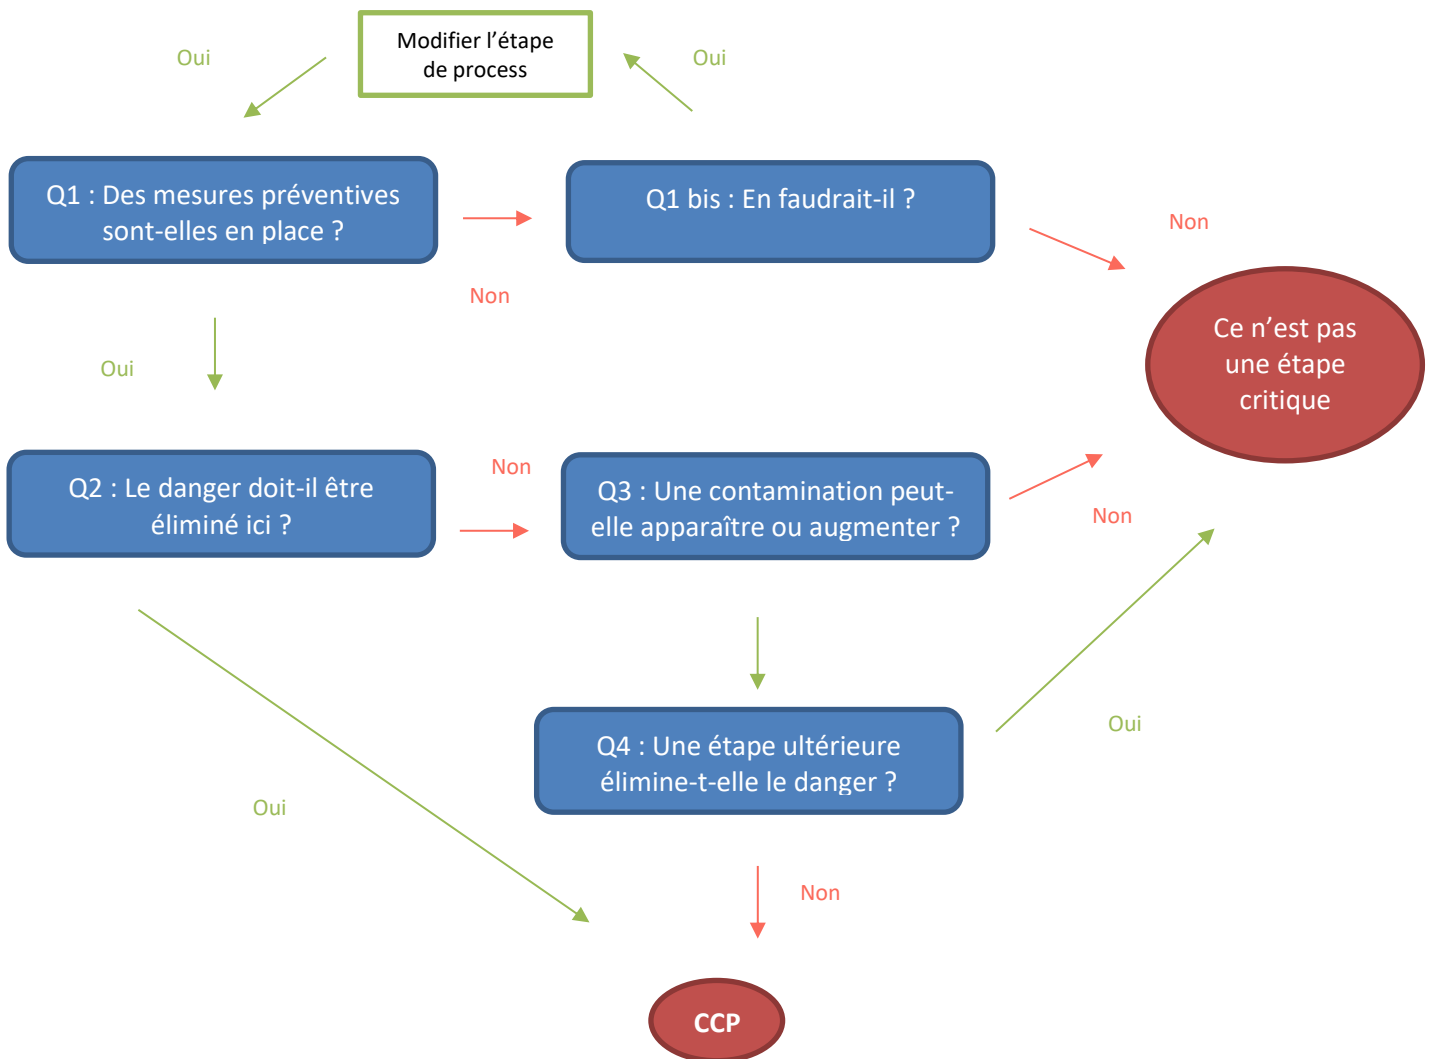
Oui

Modifier l’étape de process

Oui

Q1 : Des mesures préventives sont-elles en place ?

Q1 bis : En faudrait-il ?

Non

Non

Ce n’est pas une étape critique

Oui

Q2 : Le danger doit-il être éliminé ici ?

Non

Q3 : Une contamination peut-elle apparaître ou augmenter ?

Non

Q4 : Une étape ultérieure élimine-t-elle le danger ?

Oui

Oui

Non

CCP